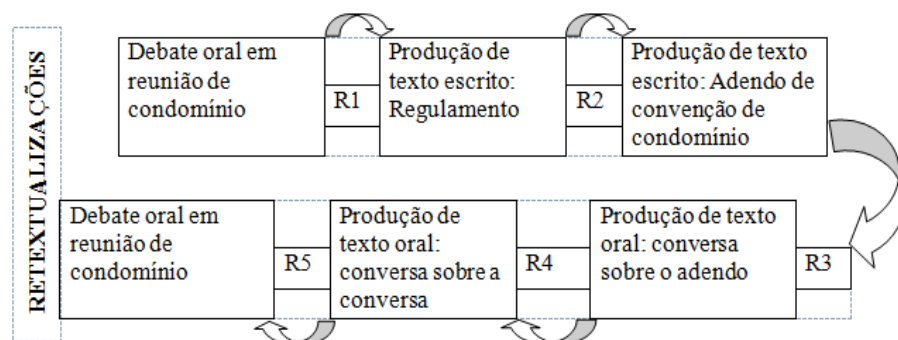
RETEXTUALIZAÇÕES

Debate oral em reunião de condomínio

R1

Produção de texto escrito: Regulamento

R2

Produção de texto escrito: Adendo de convenção de condomínio

Debate oral em reunião de condomínio

R5

Produção de texto oral: conversa sobre a conversa

R4

Produção de texto oral: conversa sobre o adendo

R3